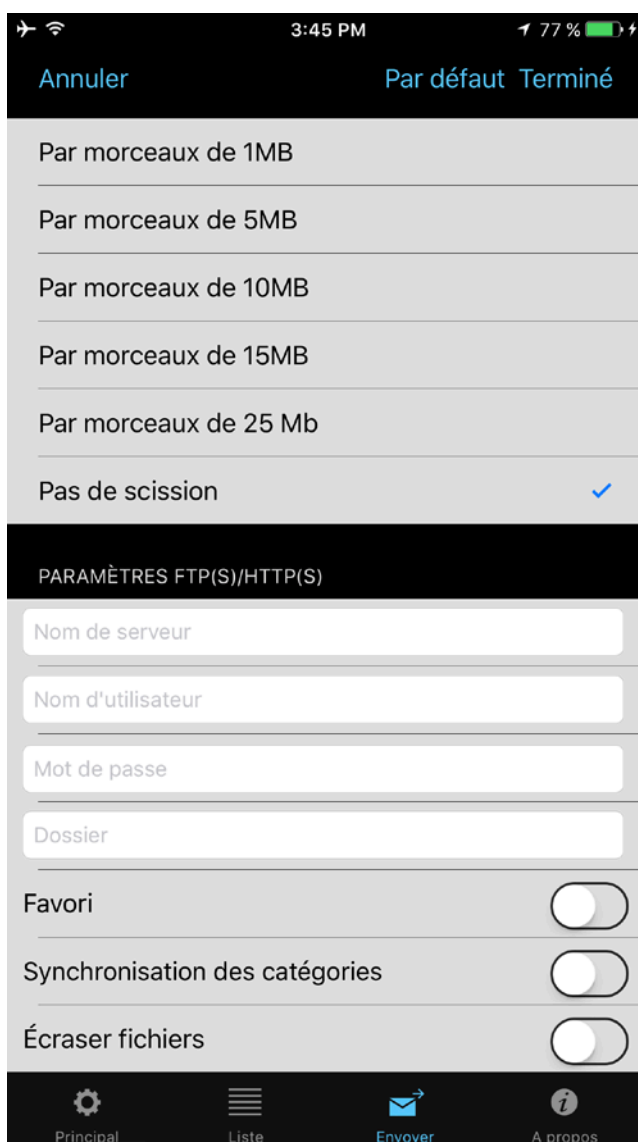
3:45 PM
77 %

Annuler
Par défaut Terminé

Par morceaux de 1MB
Par morceaux de 5MB
Par morceaux de 10MB
Par morceaux de 15MB
Par morceaux de 25 Mb
Pas de scission ✓

PARAMÈTRES FTP(S)/HTTP(S)

Nom de serveur
Nom d'utilisateur
Mot de passe
Dossier

Favori
Synchronisation des catégories
Écraser fichiers

Principal
Liste
Envoyer
A propos